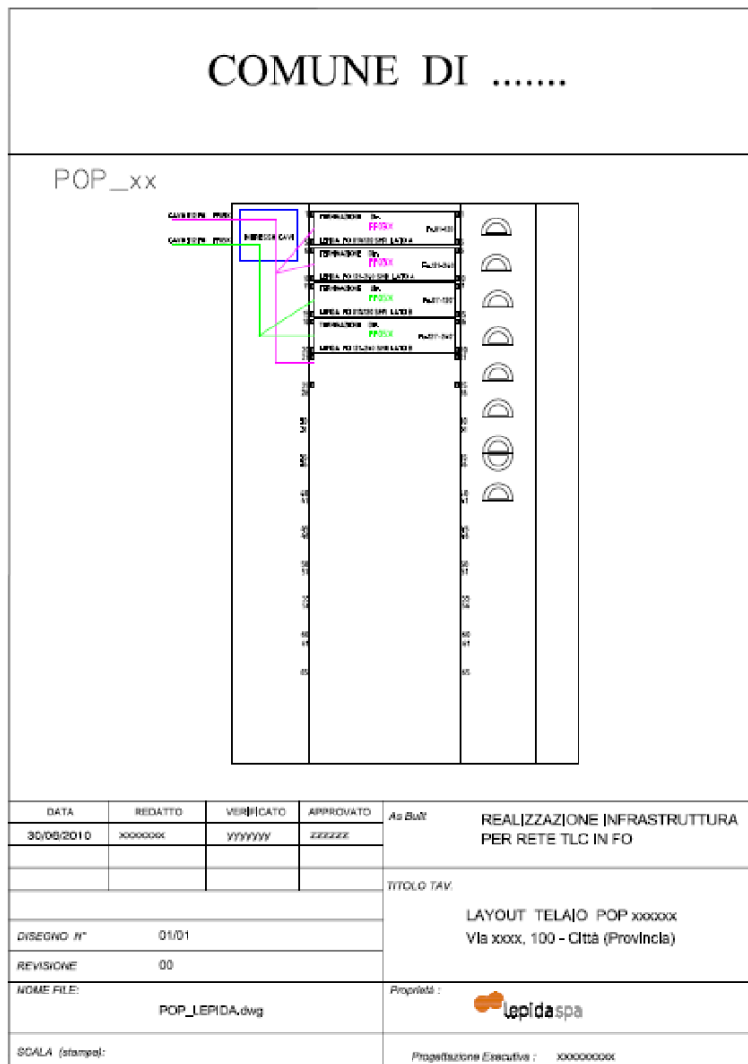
COMUNE DI .......

POP_xx

CAVO 01 FR FPXXX

CAVO 01 FR FPXXX

INGRESSO CAVI

TERMINAZIONE Nr.
FPXXX
Fo.01-036
LEGENDA FO 01-036 SPR LATO A

TERMINAZIONE Nr.
FPXXX
Fo.01-036
LEGENDA FO 01-036 SPR LATO A

TERMINAZIONE Nr.
FPXXX
Fo.01-036
LEGENDA FO 01-036 SPR LATO B

TERMINAZIONE Nr.
FPXXX
Fo.01-036
LEGENDA FO 01-036 SPR LATO B

| DATA | REDATTO | VERIFICATO | APPROVATO |
|---|---|---|---|
| 30/06/2010 | xxxxxxx | yyyyyyy | zzzzzz |

As Built

REALIZZAZIONE INFRASTRUTTURA PER RETE TLC IN FO

TITOLO TAV.

LAYOUT TELAIO POP xxxxxx
Via xxxx, 100 - Città (Provincia)

DISEGNO N° 01/01

REVISIONE 00

NOME FILE:
POP_LEPIDA.dwg

Proprietà :
lepida spa

SCALA (stampa):

Progettazione Esecutiva : xxxxxxxxx